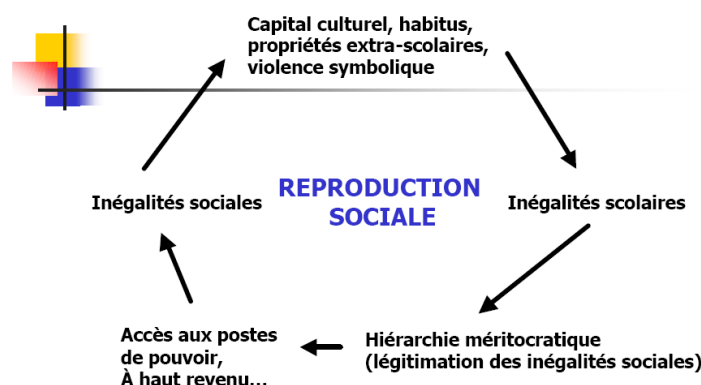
Capital culturel, habitus, propriétés extra-scolaires, violence symbolique

Inégalités sociales

REPRODUCTION SOCIALE

Inégalités scolaires

Hiérarchie méritocratique (légitimation des inégalités sociales)

Accès aux postes de pouvoir, À haut revenu…